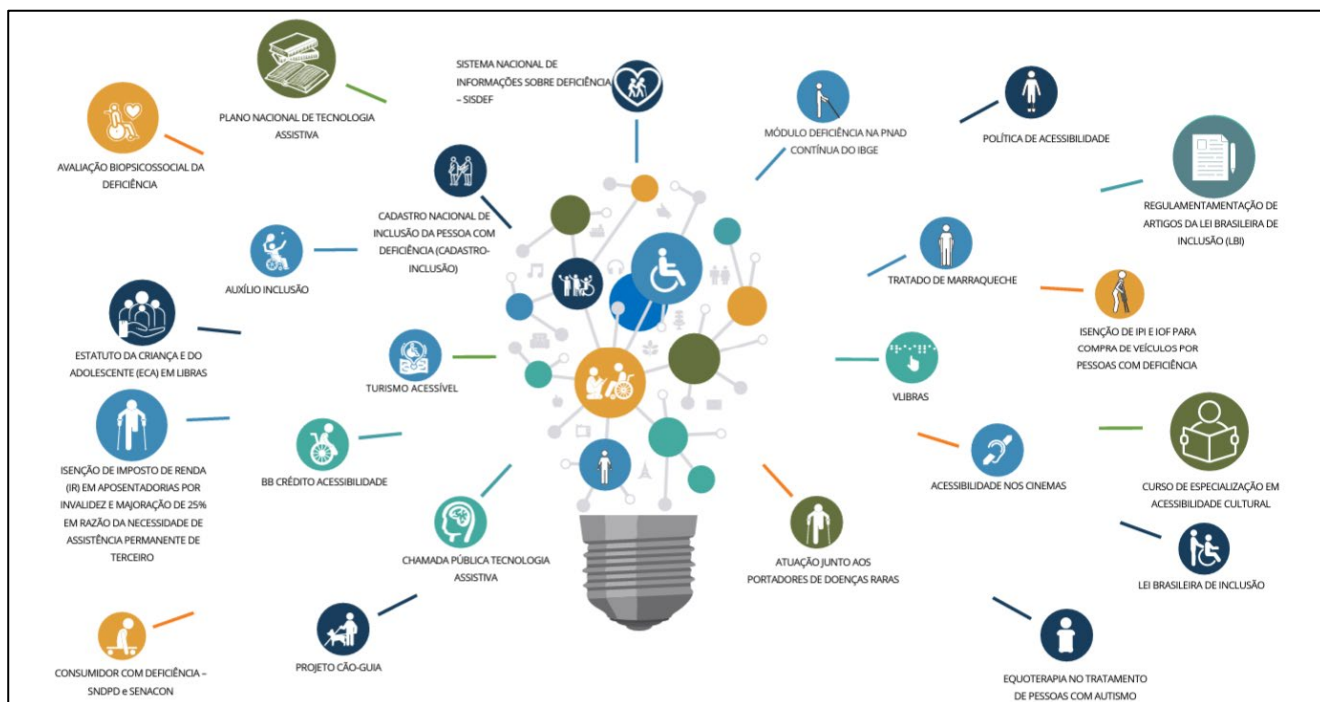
PLANO NACIONAL DE TECNOLOGIA ASSISTIVA

SISTEMA NACIONAL DE INFORMAÇÕES SOBRE DEFICIÊNCIA – SISDEF

MÓDULO DEFICIÊNCIA NA PNAD CONTÍNUA DO IBGE

POLÍTICA DE ACESSIBILIDADE

AVALIAÇÃO BIOPSICOSSOCIAL DA DEFICIÊNCIA

CADASTRO NACIONAL DE INCLUSÃO DA PESSOA COM DEFICIÊNCIA (CADASTRO-INCLUSÃO)

REGULAMENTAÇÃO DE ARTIGOS DA LEI BRASILEIRA DE INCLUSÃO (LBI)

AUXÍLIO INCLUSÃO

TRATADO DE MARRAQUECHE

ESTATUTO DA CRIANÇA E DO ADOLESCENTE (ECA) EM LIBRAS

ISENÇÃO DE IPI E IOF PARA COMPRA DE VEÍCULOS POR PESSOAS COM DEFICIÊNCIA

TURISMO ACESSÍVEL

VLIBRAS

ISENÇÃO DE IMPOSTO DE RENDA (IR) EM APOSENTADORIAS POR INVALIDEZ E MAJORAÇÃO DE 25% EM RAZÃO DA NECESSIDADE DE ASSISTÊNCIA PERMANENTE DE TERCEIRO

BB CRÉDITO ACESSIBILIDADE

ACESSIBILIDADE NOS CINEMAS

CURSO DE ESPECIALIZAÇÃO EM ACESSIBILIDADE CULTURAL

CHAMADA PÚBLICA TECNOLOGIA ASSISTIVA

ATUAÇÃO JUNTO AOS PORTADORES DE DOENÇAS RARAS

LEI BRASILEIRA DE INCLUSÃO

CONSUMIDOR COM DEFICIÊNCIA – SNDPD e SENACON

PROJETO CÃO-GUIA

EQUOTERAPIA NO TRATAMENTO DE PESSOAS COM AUTISMO